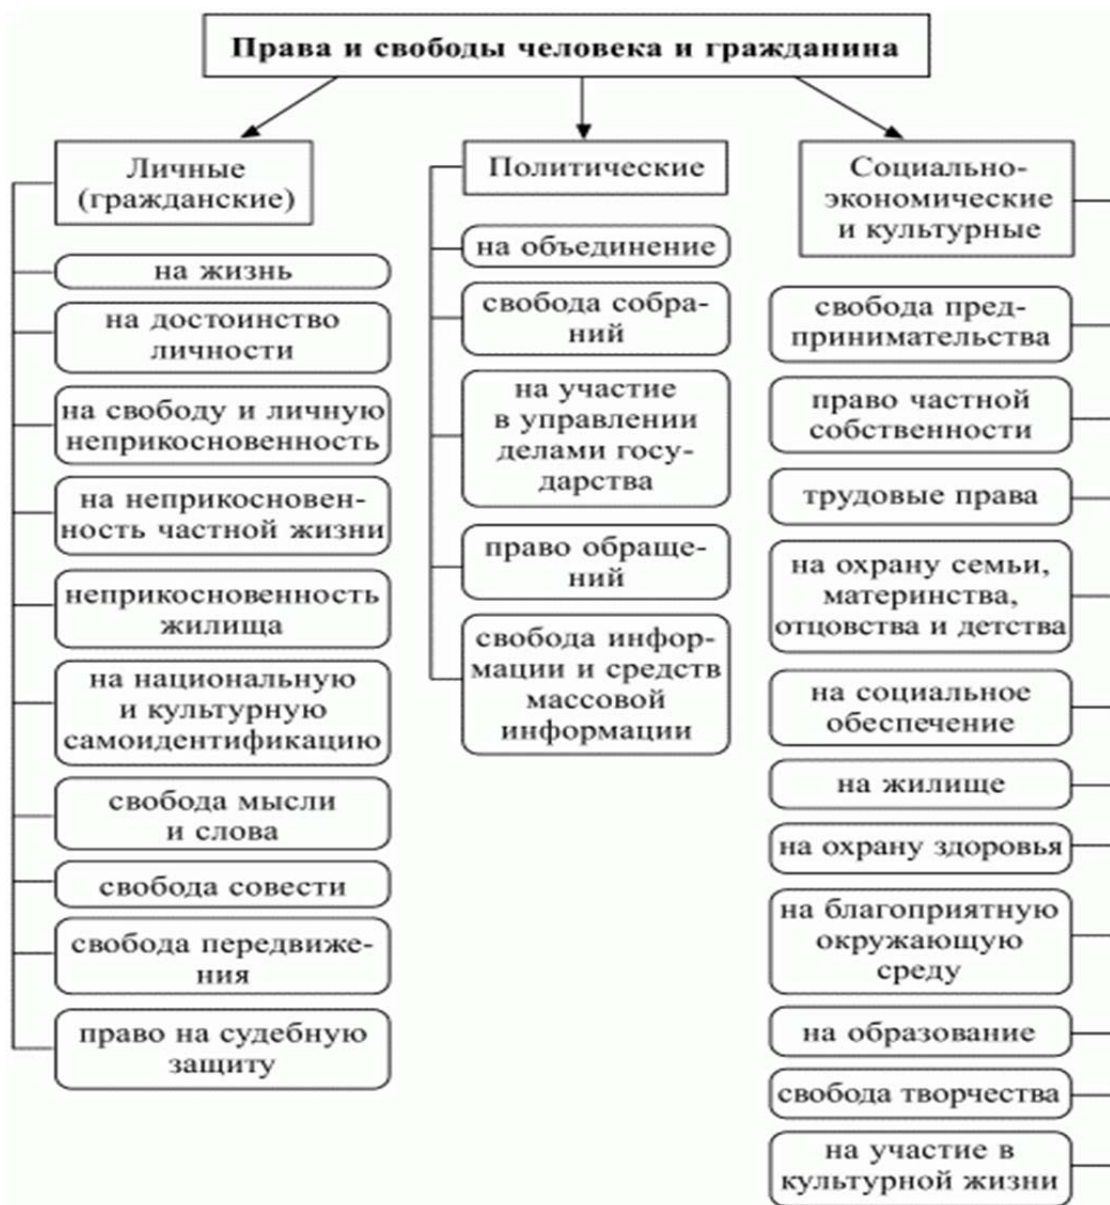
Права и свободы человека и гражданина

Личные (гражданские)

на жизнь

на достоинство личности

на свободу и личную неприкосновенность

на неприкосновенность частной жизни

неприкосновенность жилища

на национальную и культурную самоидентификацию

свобода мысли и слова

свобода совести

свобода передвижения

право на судебную защиту

Политические

на объединение

свобода собраний

на участие в управлении делами государства

право обращений

свобода информации и средств массовой информации

Социально-экономические и культурные

свобода предпринимательства

право частной собственности

трудовые права

на охрану семьи, материнства, отцовства и детства

на социальное обеспечение

на жилище

на охрану здоровья

на благоприятную окружающую среду

на образование

свобода творчества

на участие в культурной жизни